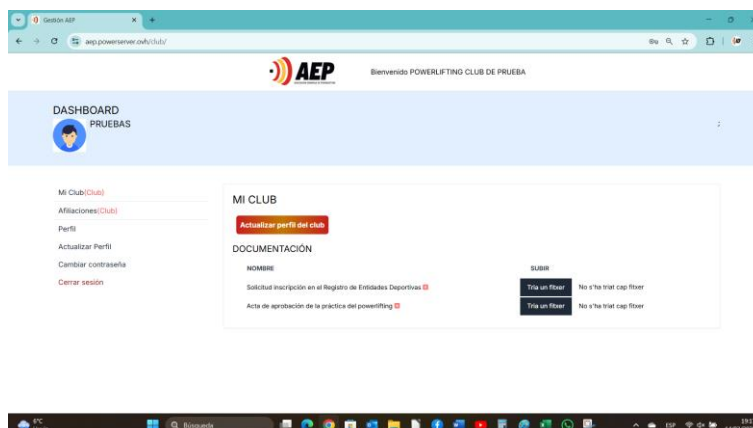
Gestión AEP

aep.powerserver.ovh/club/

AEP

Bienvenido POWERLIFTING CLUB DE PRUEBA

DASHBOARD

PRUEBAS

Mi Club (Club)

Afiliaciones (Club)

Perfil

Actualizar Perfil

Cambiar contraseña

Cerrar sesión

MI CLUB

Actualizar perfil del club

DOCUMENTACIÓN

| NOMBRE | SUBIR | |
|---|---|---|
| Solicitud inscripción en el Registro de Entidades Deportivas | Tria un fitxer | No s'ha triat cap fitxer |
| Acta de aprobación de la práctica del powerlifting | Tria un fitxer | No s'ha triat cap fitxer |

6°C

Búsqueda

ESP